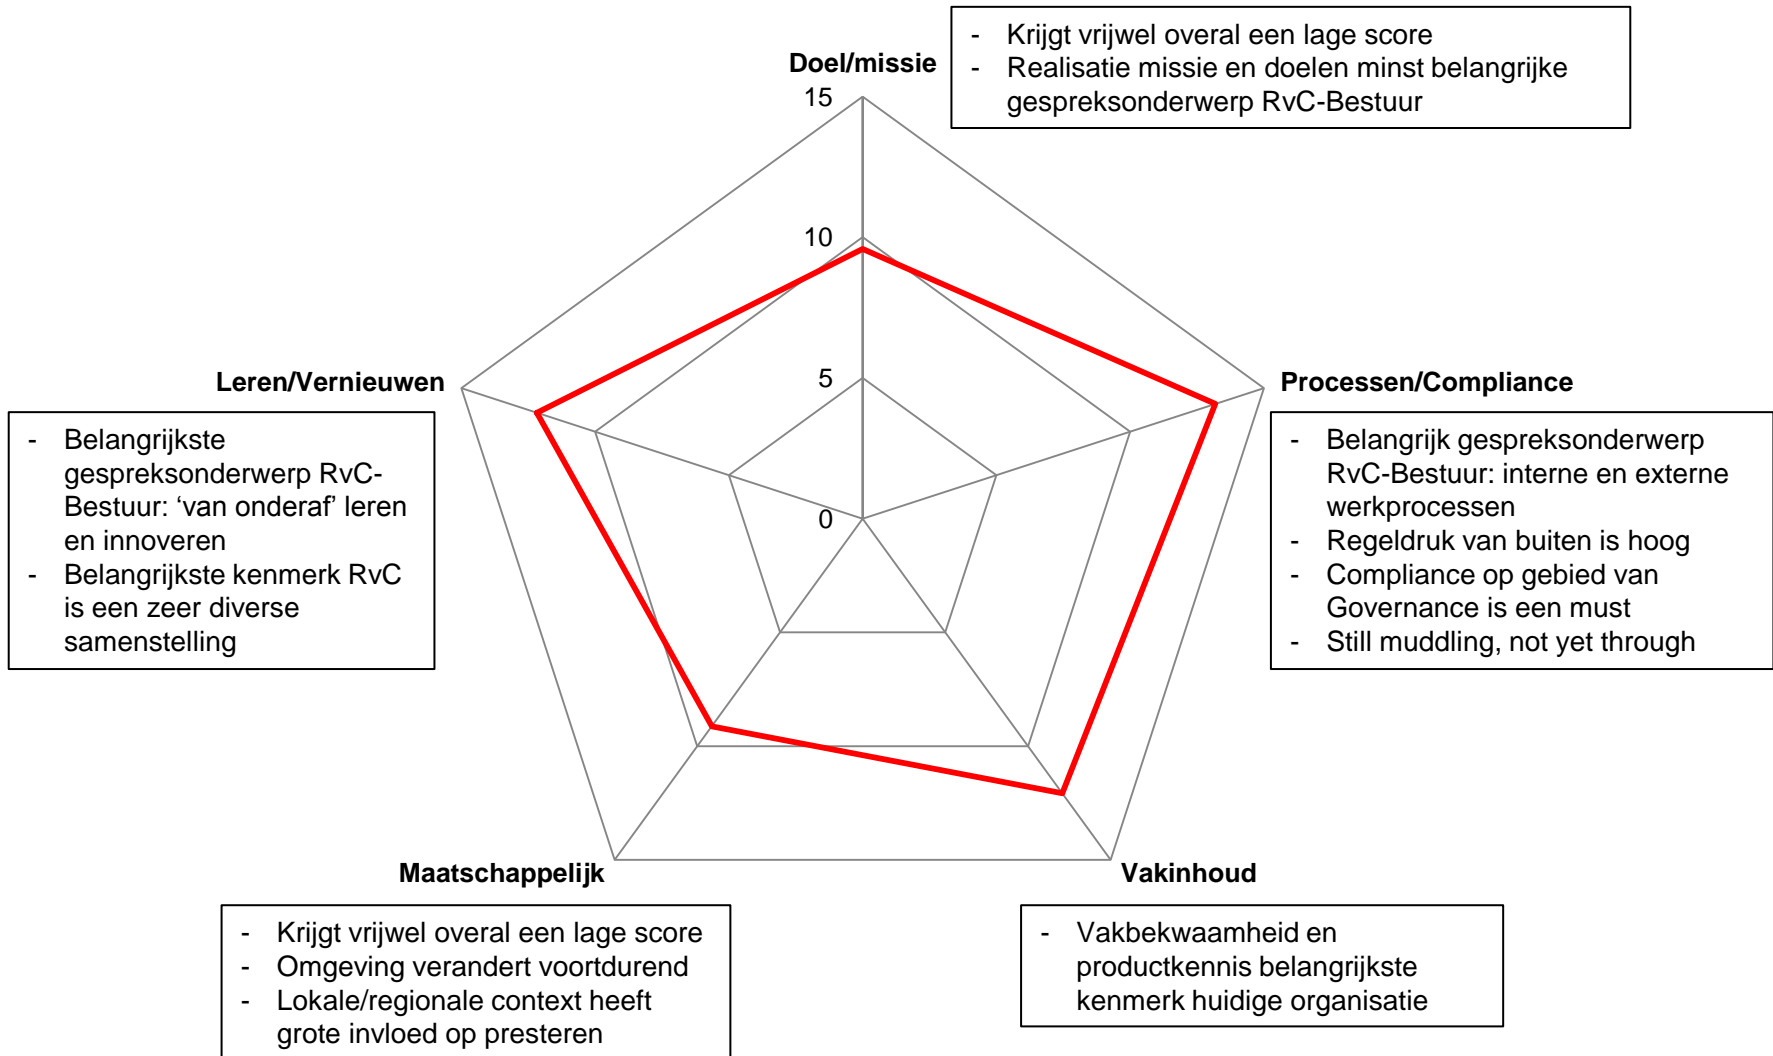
- Krijgt vrijwel overal een lage score
- Realisatie missie en doelen minst belangrijke gespreksonderwerp RvC-Bestuur

Doel/missie

15

10

5

0

Leren/Vernieuwen

- Belangrijkste gespreksonderwerp RvC-Bestuur: 'van onderaf' leren en innoveren
- Belangrijkste kenmerk RvC is een zeer diverse samenstelling

Processen/Compliance

- Belangrijk gespreksonderwerp RvC-Bestuur: interne en externe werkprocessen
- Regeldruk van buiten is hoog
- Compliance op gebied van Governance is een must
- Still muddling, not yet through

Maatschappelijk

- Krijgt vrijwel overal een lage score
- Omgeving verandert voortdurend
- Lokale/regionale context heeft grote invloed op presteren

Vakinhoud

- Vakbekwaamheid en productkennis belangrijkste kenmerk huidige organisatie